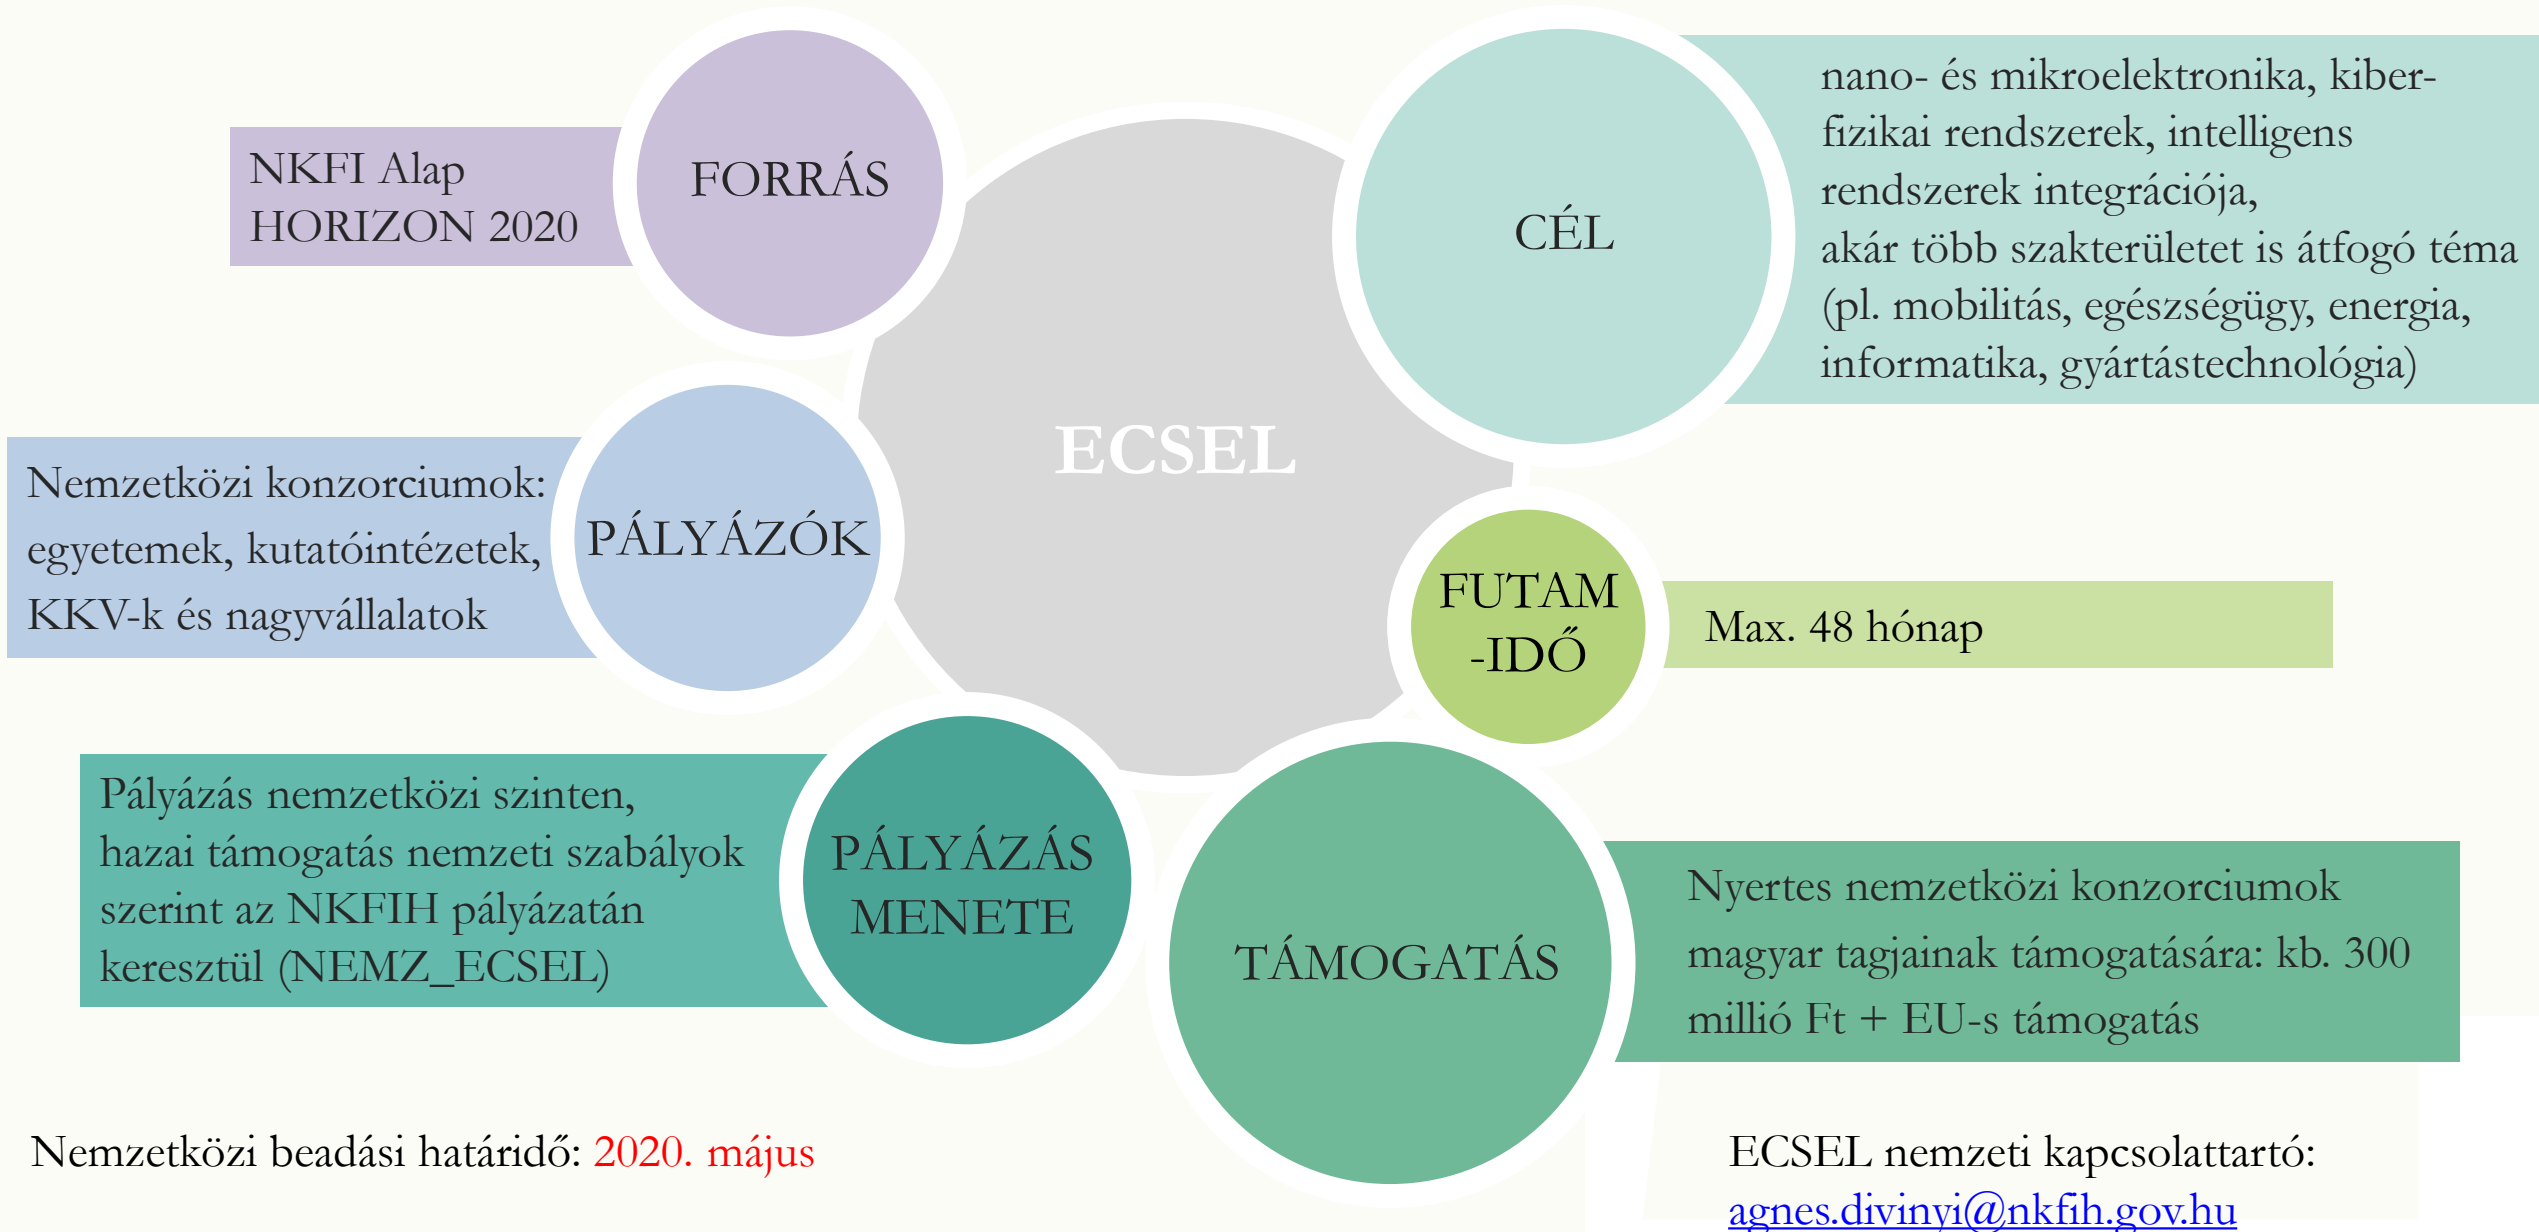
NKFI Alap
HORIZON 2020

FORRÁS

CÉL

nano- és mikroelektronika, kiber-fizikai rendszerek, intelligens rendszerek integrációja,
akár több szakterületet is átfogó téma (pl. mobilitás, egészségügy, energia, informatika, gyártástechnológia)

ECSEL

Nemzetközi konzorciumok:
egyetemek, kutatóintézetek,
KKV-k és nagyvállalatok

PÁLYÁZÓK

FUTAM
-IDŐ

Max. 48 hónap

Pályázás nemzetközi szinten, hazai támogatás nemzeti szabályok szerint az NKFIH pályázatán keresztül (NEMZ_ECSEL)

PÁLYÁZÁS
MENETE

TÁMOGATÁS

Nyertes nemzetközi konzorciumok magyar tagjainak támogatására: kb. 300 millió Ft + EU-s támogatás

Nemzetközi beadási határidő: 2020. május

ECSEL nemzeti kapcsolattartó:
agnes.divinyi@nkfih.gov.hu